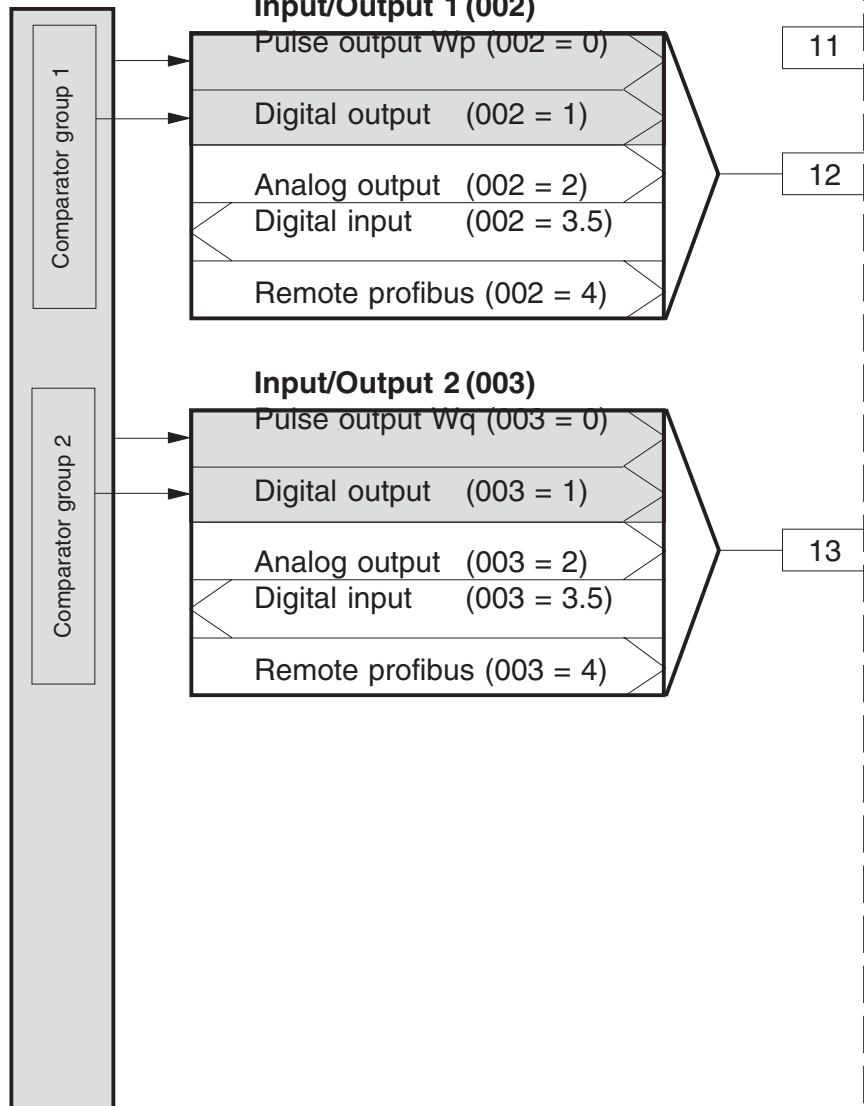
Input/Output 1 (002)

Comparator group 1

Pulse output Wp (002 = 0)

Digital output (002 = 1)

Analog output (002 = 2)

Digital input (002 = 3.5)

Remote profibus (002 = 4)

11

12

Input/Output 2 (003)

Comparator group 2

Pulse output Wq (003 = 0)

Digital output (003 = 1)

Analog output (003 = 2)

Digital input (003 = 3.5)

Remote profibus (003 = 4)

13